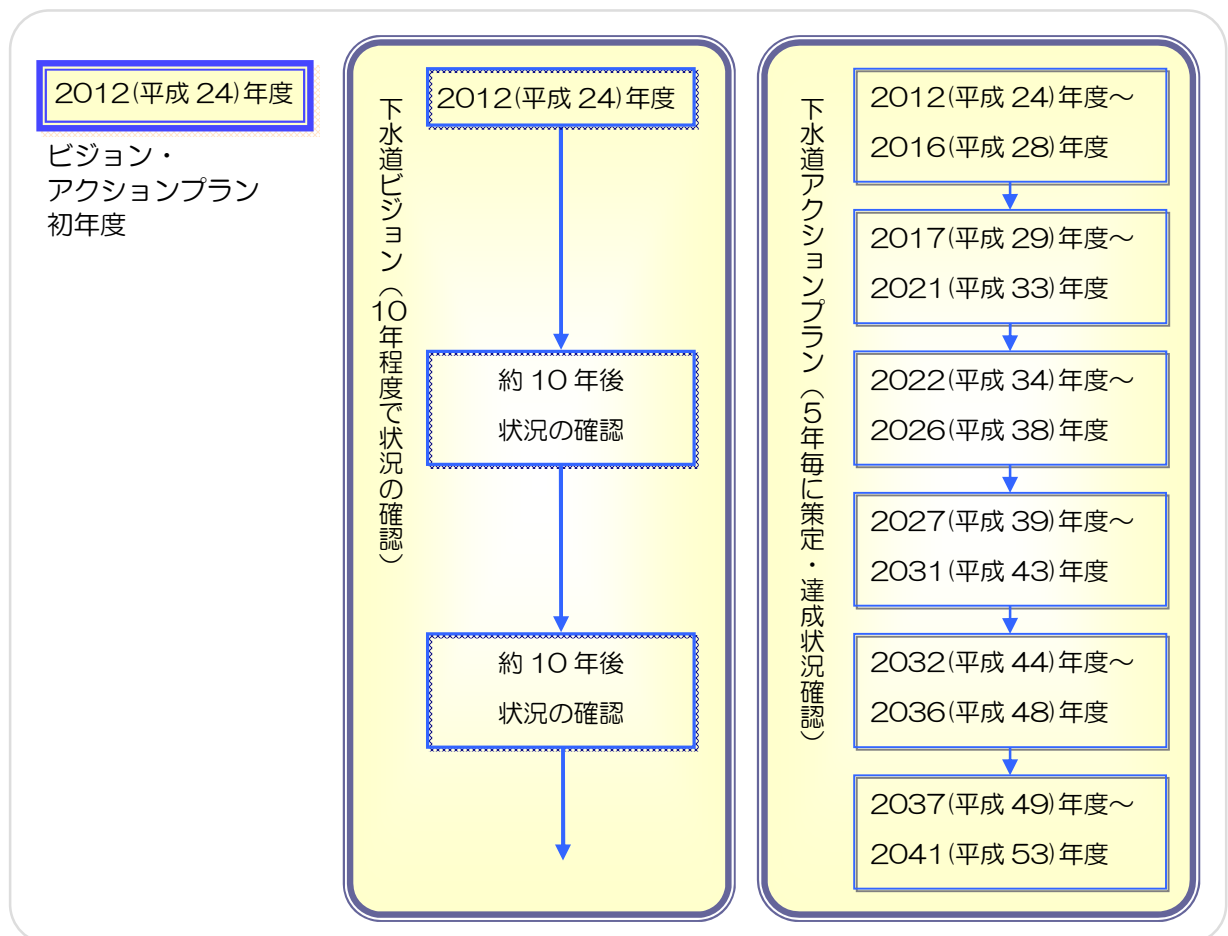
2012(平成24)年度

ビジョン・
アクションプラン
初年度

下水道ビジョン（10年程度で状況の確認）

2012(平成24)年度

約10年後
状況の確認

約10年後
状況の確認

下水道アクションプラン（5年毎に策定・達成状況確認）

2012(平成24)年度～
2016(平成28)年度

2017(平成29)年度～
2021(平成33)年度

2022(平成34)年度～
2026(平成38)年度

2027(平成39)年度～
2031(平成43)年度

2032(平成44)年度～
2036(平成48)年度

2037(平成49)年度～
2041(平成53)年度